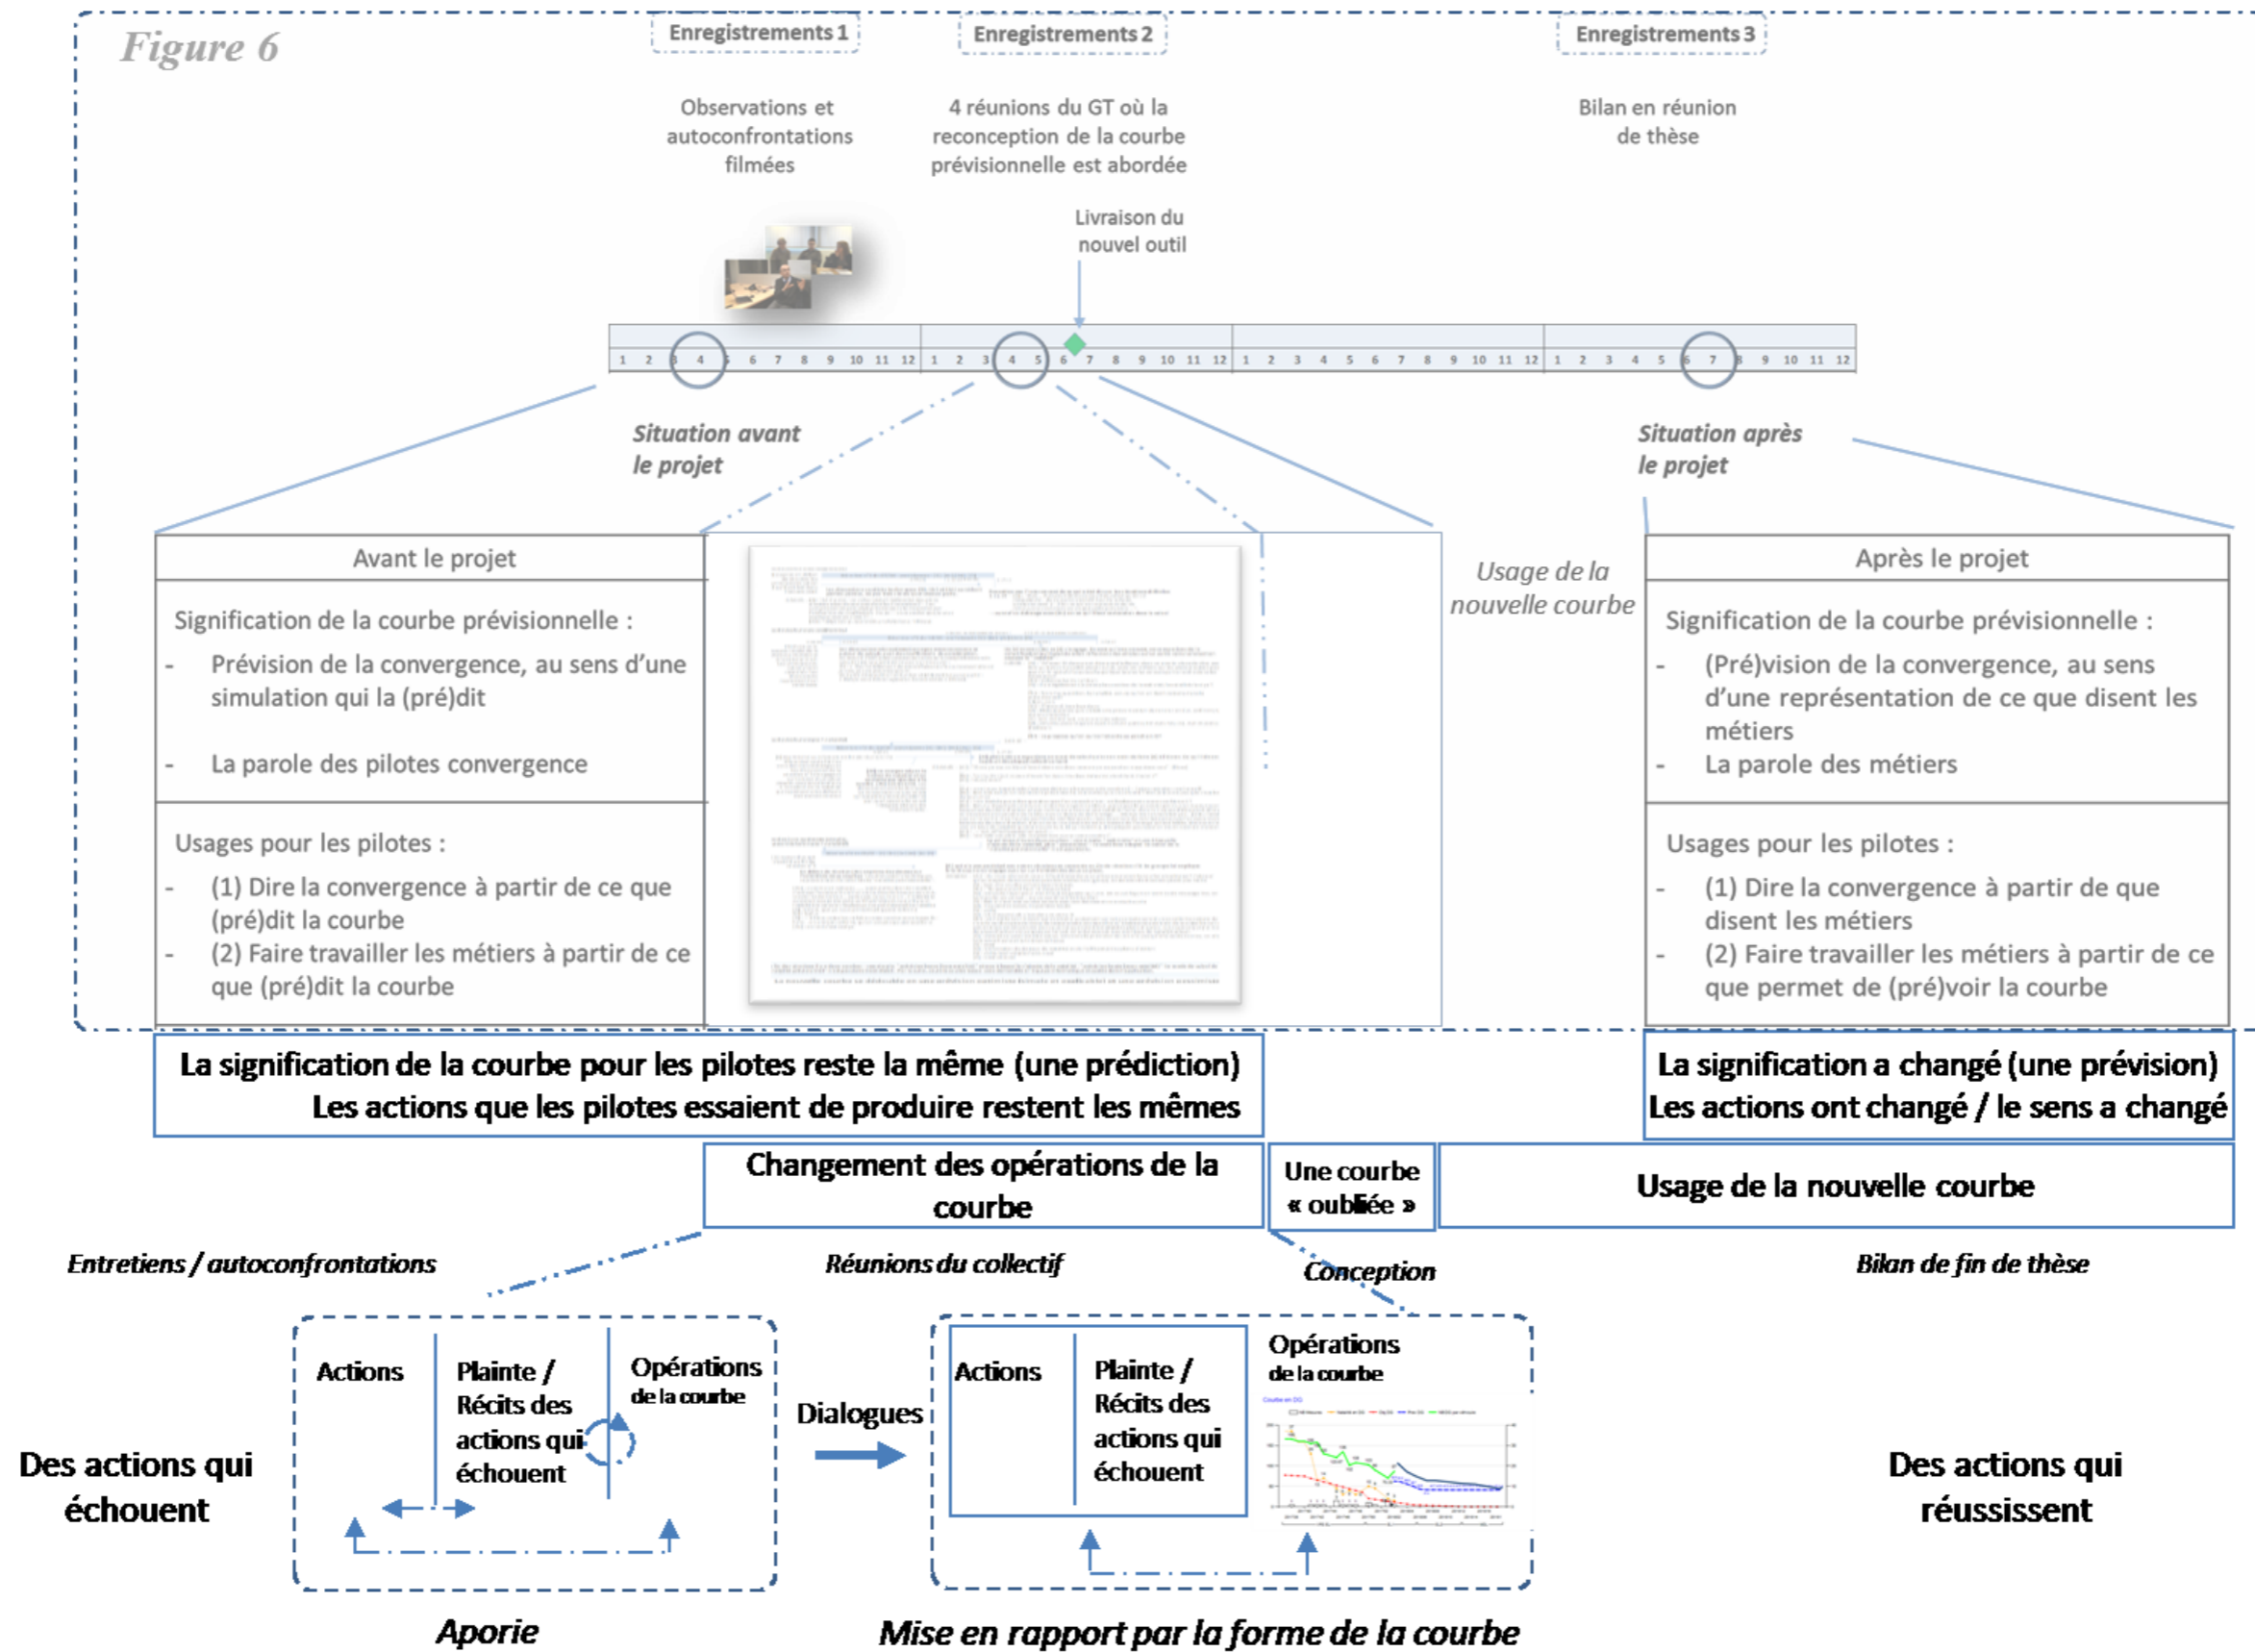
Figure 6

Enregistrements 1

Enregistrements 2

Enregistrements 3

Observations et autoconfrontations filmées

4 réunions du GT où la reconception de la courbe prévisionnelle est abordée

Bilan en réunion de thèse

Livraison du nouvel outil

1 2 3 4 5 6 7 8 9 10 11 12 1 2 3 4 5 6 7 8 9 10 11 12 1 2 3 4 5 6 7 8 9 10 11 12 1 2 3 4 5 6 7 8 9 10 11 12

Situation avant le projet

Situation après le projet

Usage de la nouvelle courbe

| Avant le projet |
|---|
| Signification de la courbe prévisionnelle : <br> - Prévision de la convergence, au sens d'une simulation qui la (pré)dit <br> - La parole des pilotes convergence |
| Usages pour les pilotes : <br> - (1) Dire la convergence à partir de ce que (pré)dit la courbe <br> - (2) Faire travailler les métiers à partir de ce que (pré)dit la courbe |

| Après le projet |
|---|
| Signification de la courbe prévisionnelle : <br> - (Pré)vision de la convergence, au sens d'une représentation de ce que disent les métiers <br> - La parole des métiers |
| Usages pour les pilotes : <br> - (1) Dire la convergence à partir de que disent les métiers <br> - (2) Faire travailler les métiers à partir de ce que permet de (pré)voir la courbe |

La signification de la courbe pour les pilotes reste la même (une prédiction)
Les actions que les pilotes essaient de produire restent les mêmes

La signification a changé (une prévision)
Les actions ont changé / le sens a changé

Changement des opérations de la courbe

Une courbe « oubliée »

Usage de la nouvelle courbe

Entretiens / autoconfrontations

Réunions du collectif

Conception

Bilan de fin de thèse

Des actions qui échouent

Actions

Plainte / Récits des actions qui échouent

Opérations de la courbe

Dialogues

Actions

Plainte / Récits des actions qui échouent

Opérations de la courbe

Des actions qui réussissent

Aporie

Mise en rapport par la forme de la courbe